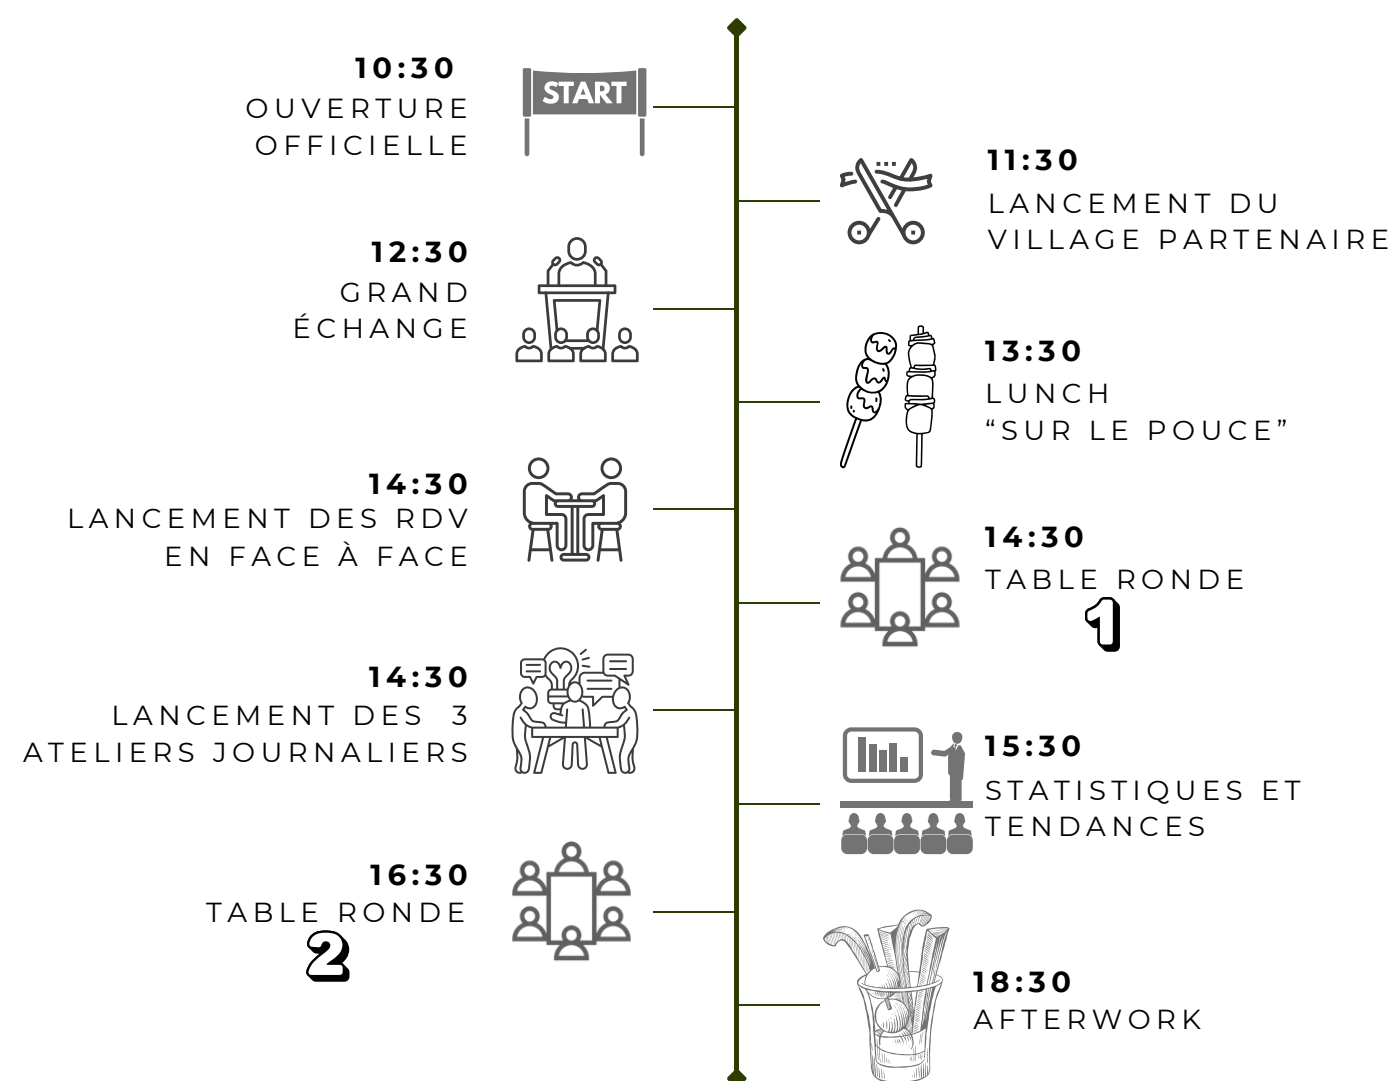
10:30
OUVERTURE OFFICIELLE

START

11:30
LANCEMENT DU VILLAGE PARTENAIRE

12:30
GRAND ÉCHANGE

13:30
LUNCH “SUR LE POUCE”

14:30
LANCEMENT DES RDV EN FACE À FACE

14:30
TABLE RONDE
1

14:30
LANCEMENT DES 3 ATELIERS JOURNALIERS

15:30
STATISTIQUES ET TENDANCES

16:30
TABLE RONDE
2

18:30
AFTERWORK